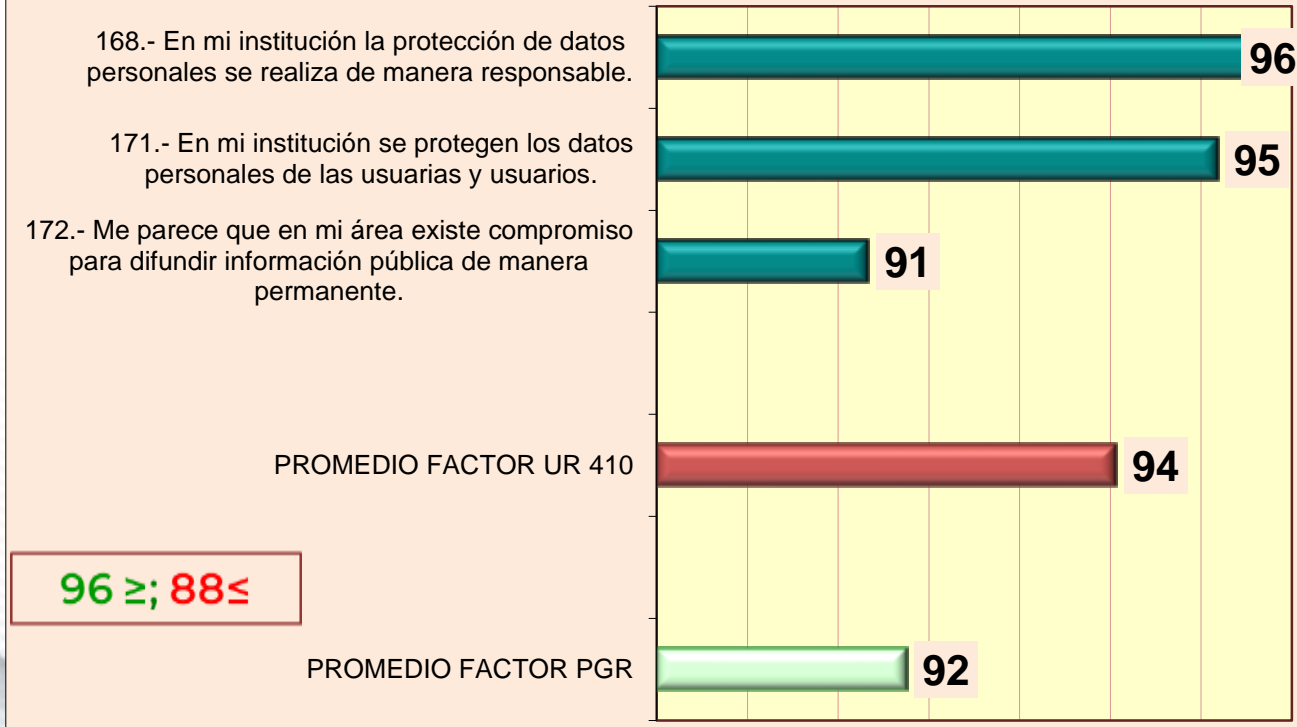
168.- En mi institución la protección de datos personales se realiza de manera responsable.

96

171.- En mi institución se protegen los datos personales de las usuarias y usuarios.

95

172.- Me parece que en mi área existe compromiso para difundir información pública de manera permanente.

91

PROMEDIO FACTOR UR 410

94

96 ≥; 88≤

PROMEDIO FACTOR PGR

92